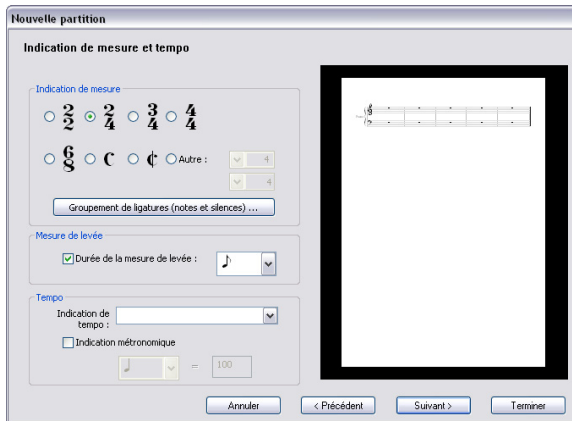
Nouvelle partition

Indication de mesure et tempo

Indication de mesure

$\frac{2}{2}$ $\frac{2}{4}$ $\frac{3}{4}$ $\frac{4}{4}$

$\frac{6}{8}$ C ¢ Autre : 4 4

Groupement de ligatures (notes et silences) ...

Mesure de levée

Durée de la mesure de levée : ♪

Tempo

Indication de tempo :

Indication métronomique

♩ = 100

Annuler < Précédent Suivant > Terminer